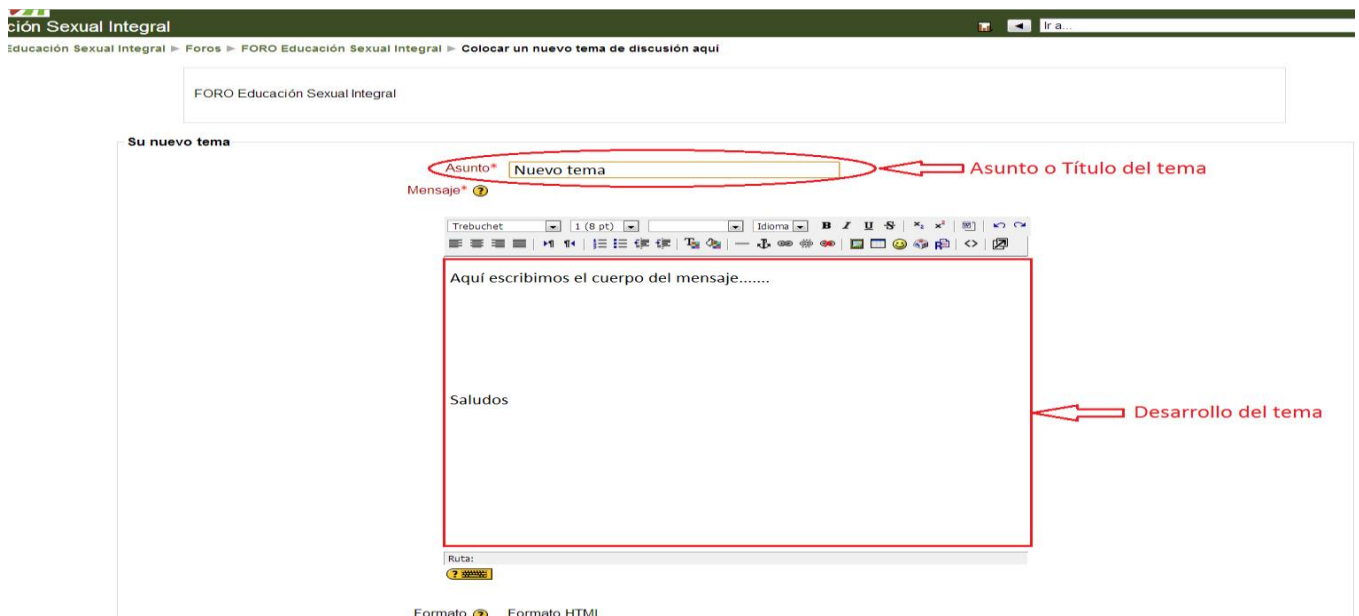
ción Sexual Integral

Ir a...

Educación Sexual Integral ► Foros ► FORO Educación Sexual Integral ► Colocar un nuevo tema de discusión aquí

FORO Educación Sexual Integral

Su nuevo tema

Asunto* Nuevo tema

Asunto o Título del tema

Mensaje*

Trebuchet 1 (8 pt) Idioma B I U S

Aquí escribimos el cuerpo del mensaje.......

Saludos

Desarrollo del tema

Ruta:

Formato Formato HTML